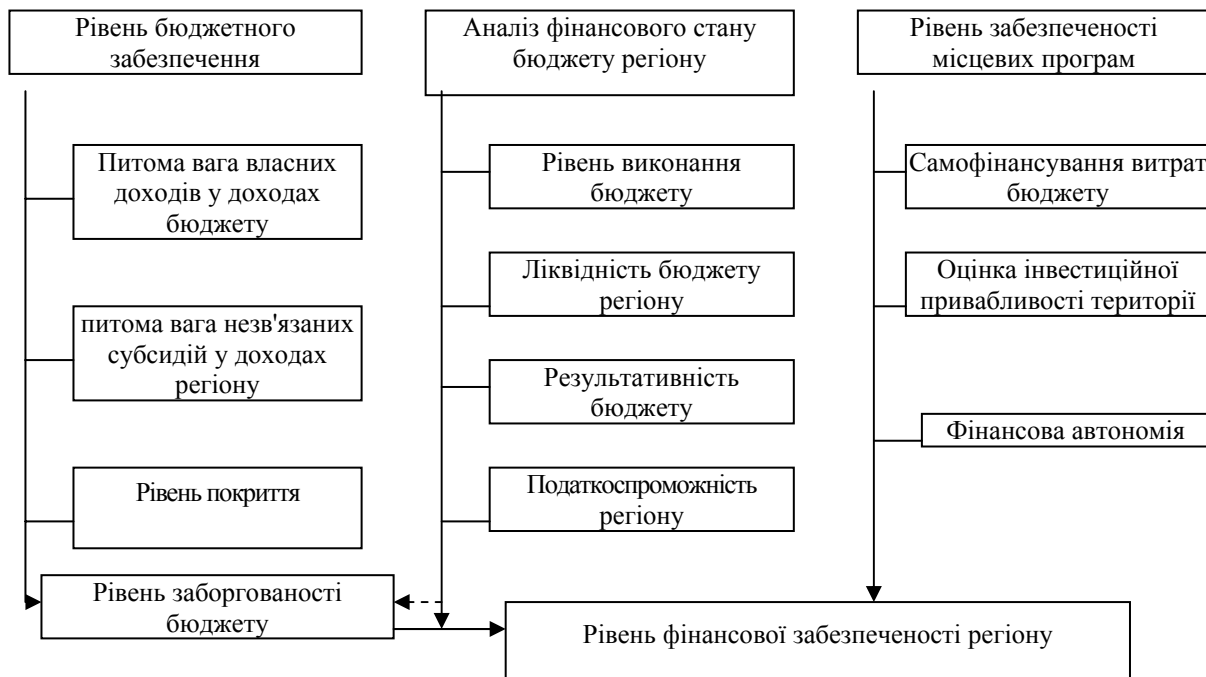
Рівень бюджетного забезпечення

Аналіз фінансового стану бюджету регіону

Рівень забезпеченості місцевих програм

Питома вага власних доходів у доходах бюджету

питома вага незв'язаних субсидій у доходах регіону

Рівень покриття

Рівень виконання бюджету

Ліквідність бюджету регіону

Результативність бюджету

Податкоспроможність регіону

Самофінансування витрат бюджету

Оцінка інвестиційної привабливості території

Фінансова автономія

Рівень заборгованості бюджету

Рівень фінансової забезпеченості регіону